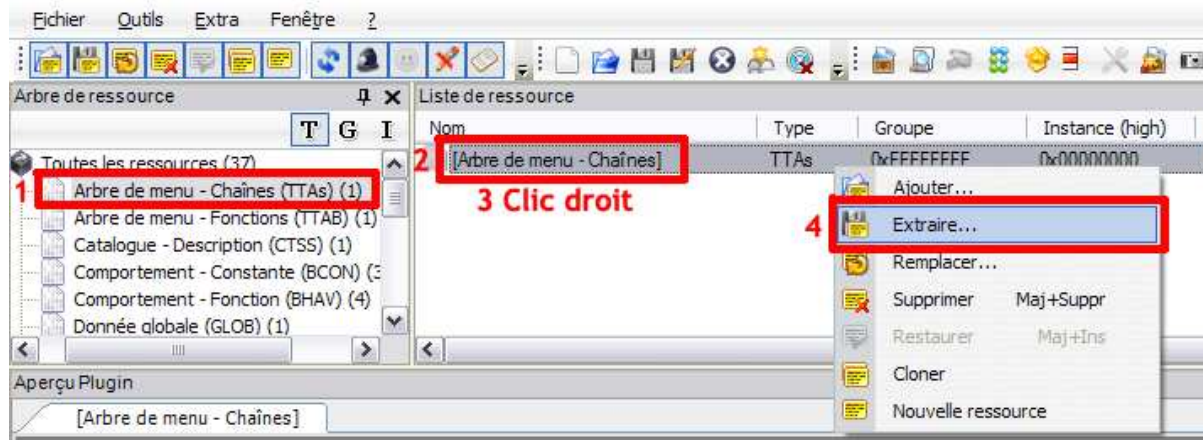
Fichier Outils Extra Fenêtre ?

Arbre de ressource

T G I

Toutes les ressources (37)

1 Arbre de menu - Chaînes (TTAs) (1)

Arbre de menu - Fonctions (TTAB) (1)

Catalogue - Description (CTSS) (1)

Comportement - Constante (BCON) (3

Comportement - Fonction (BHAV) (4)

Donnée globale (GLOB) (1)

Liste de ressource

| Nom | Type | Groupe | Instance (high) |
|---|---|---|---|
| [Arbre de menu - Chaînes] | TTAs | 0xFFFFFFFF | 0x00000000 |

2

3 Clic droit

Ajouter...

4 Extraire...

Remplacer...

Supprimer Maj+Suppr

Restaurer Maj+Ins

Cloner

Nouvelle ressource

Aperçu Plugin

[Arbre de menu - Chaînes]